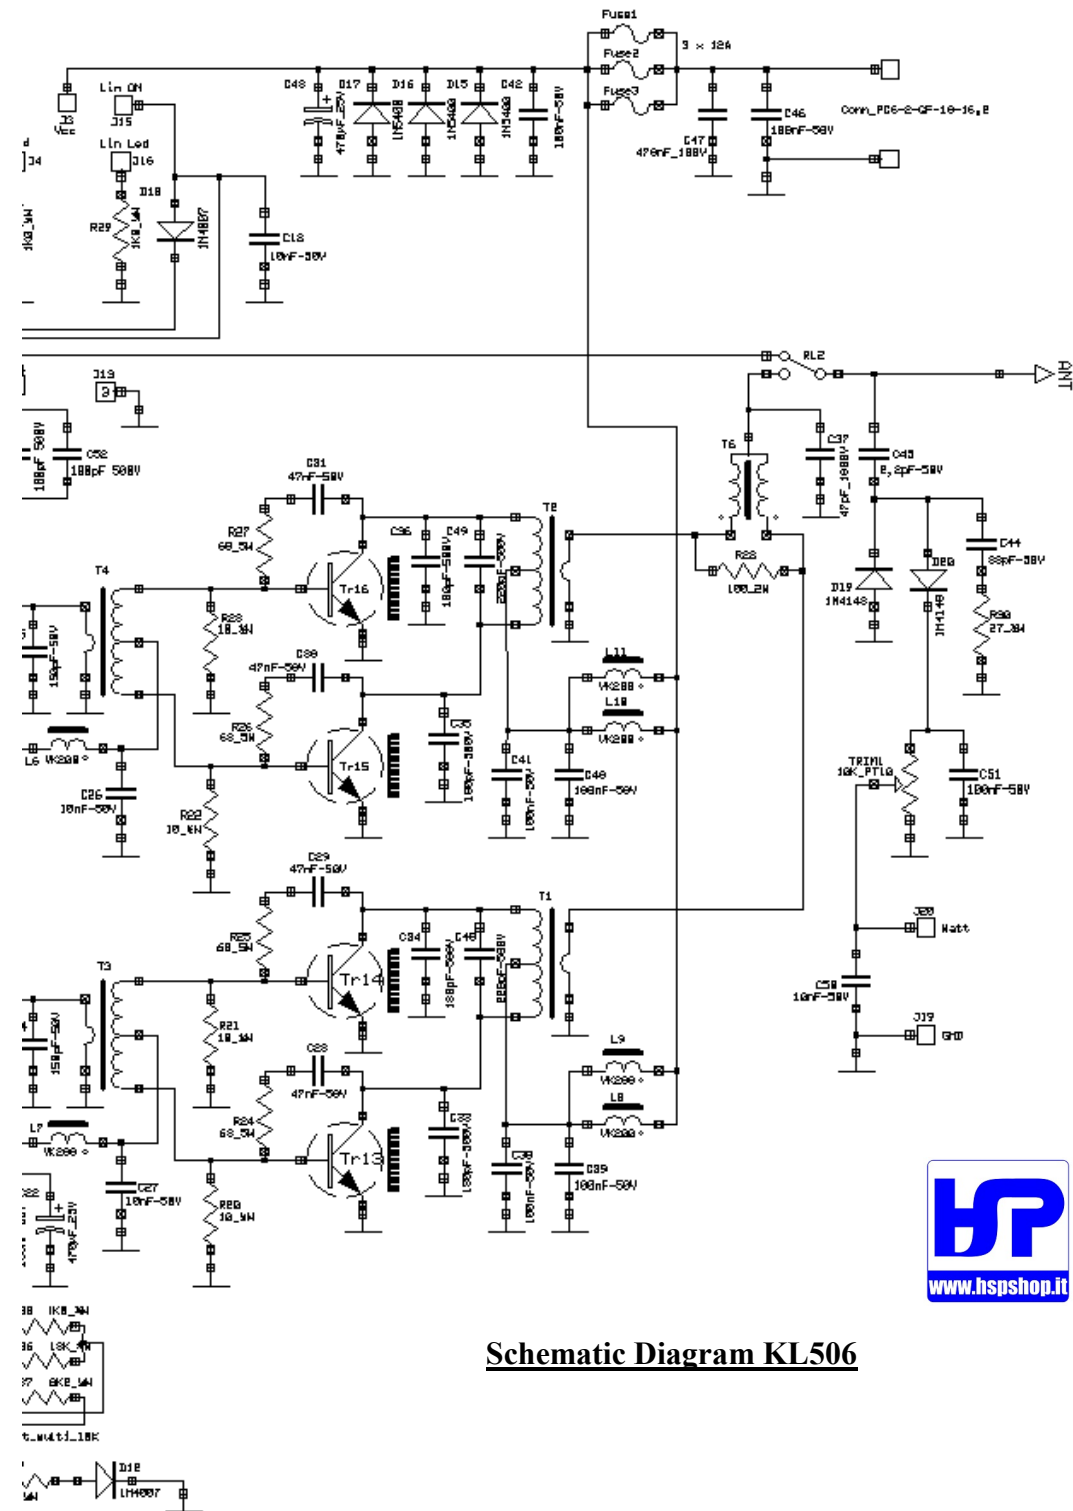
Fuse1
Fuse2
Fuse3
3 x 12A
C48
470uF_25V
D17
D16
D15
D42
1N5408
1N5408
1N5408
100nF-50V
C46
100nF-50V
C47
470nF_100V
Conn_PC6-2-QF-10-16,8
J3
Vcc
Lin ON
J15
Lin Led
J16
J4
D18
R29
1K0_1W
1N4007
C18
10nF-50V
1K0_1W
RL2
ANT
J13
3
C52
100pF 500V
100pF 500V
C31
47nF-50V
R27
68_5W
C36
C49
100pF-500V
220pF-500V
T2
T6
C37
47pF_1000V
C45
8,2pF-50V
C44
33pF-50V
R28
100_2W
D19
1N4148
D20
1N4148
R30
27_1W
T4
Tr16
R23
10_1W
150pF-50V
C30
47nF-50V
R26
68_5W
L11
VK200
L10
VK200
C33
100pF-500V
L6 VK200
Tr15
C41
100nF-50V
C40
100nF-50V
TRIM1
10K_PT10
C51
100nF-50V
C26
10nF-50V
R22
10_1W
C29
47nF-50V
T1
R25
68_5W
C34
C48
100pF-500V
220pF-500V
J20
Watt
T3
Tr14
C50
10nF-50V
150pF-50V
R21
10_1W
C28
47nF-50V
J19
GND
L9
VK200
L8
VK200
L7
VK200
R24
68_5W
C32
100pF-500V
Tr13
C38
100nF-50V
C39
100nF-50V
C27
10nF-50V
470uF_25V
R20
10_1W
1K0_1W
15K_1W
8K2_1W
t_multi_10K
D12
1N4007
www.hspshop.it
Schematic Diagram KL506